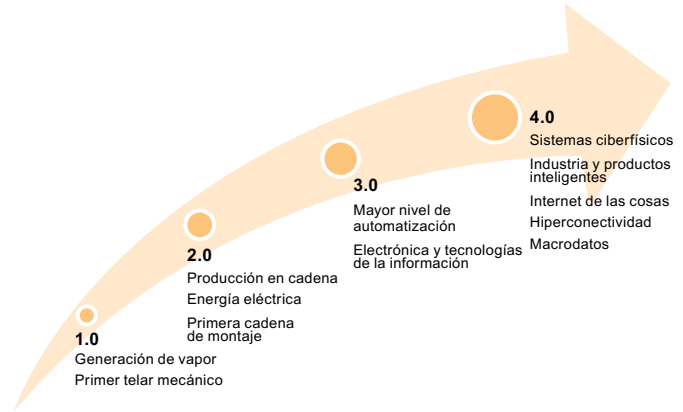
1.0
Generación de vapor
Primer telar mecánico

2.0
Producción en cadena
Energía eléctrica
Primera cadena de montaje

3.0
Mayor nivel de automatización
Electrónica y tecnologías de la información

4.0
Sistemas ciberfísicos
Industria y productos inteligentes
Internet de las cosas
Hiperconectividad
Macrodatos